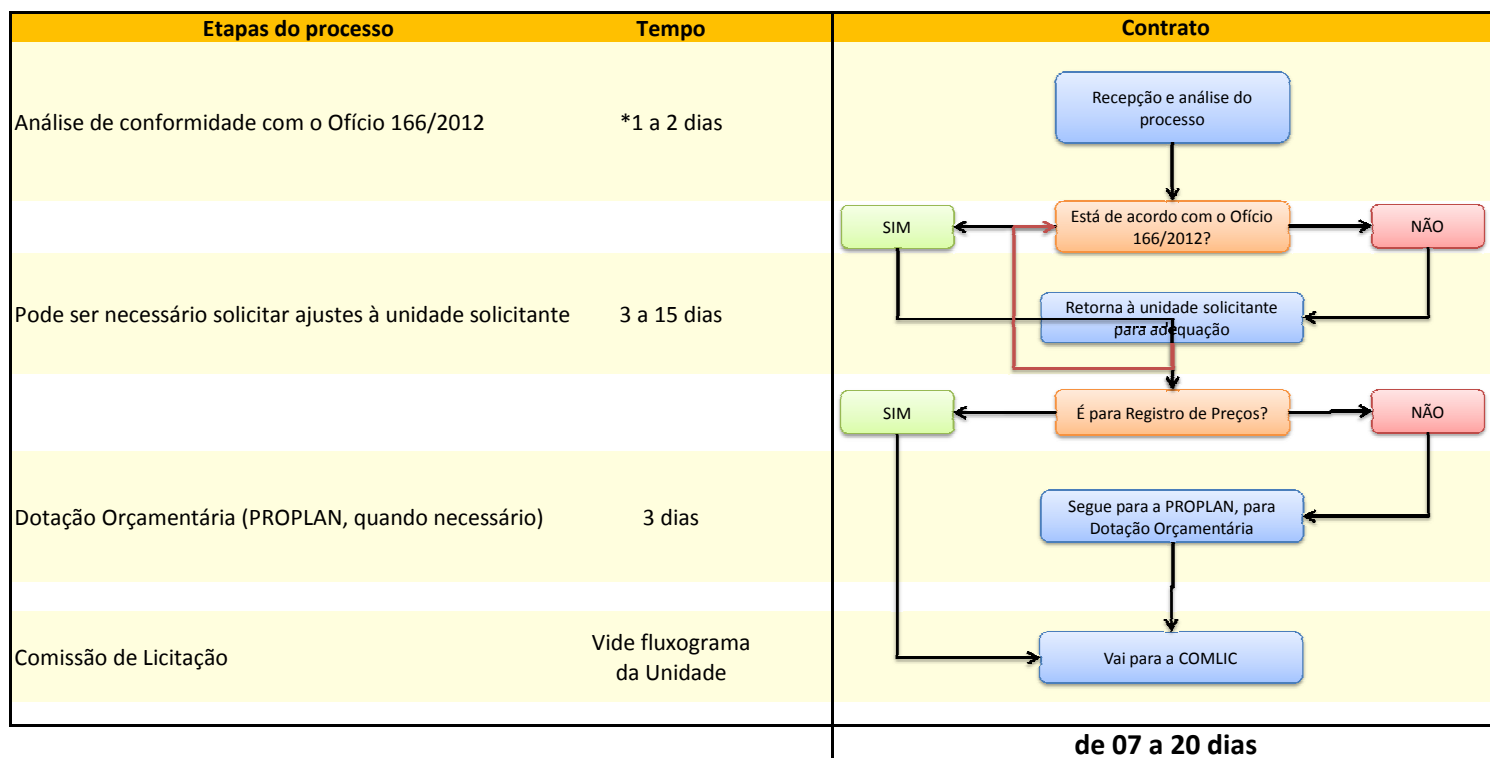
| Etapas do processo | Tempo |
|---|---|
| Análise de conformidade com o Ofício 166/2012 | *1 a 2 dias |
| Pode ser necessário solicitar ajustes à unidade solicitante | 3 a 15 dias |
| Dotação Orçamentária (PROPLAN, quando necessário) | 3 dias |
| Comissão de Licitação | Vide fluxograma da Unidade |

Contrato

Recepção e análise do processo

Está de acordo com o Ofício 166/2012?

SIM

NÃO

Retorna à unidade solicitante para adequação

É para Registro de Preços?

SIM

NÃO

Segue para a PROPLAN, para Dotação Orçamentária

Vai para a COMLIC

de 07 a 20 dias